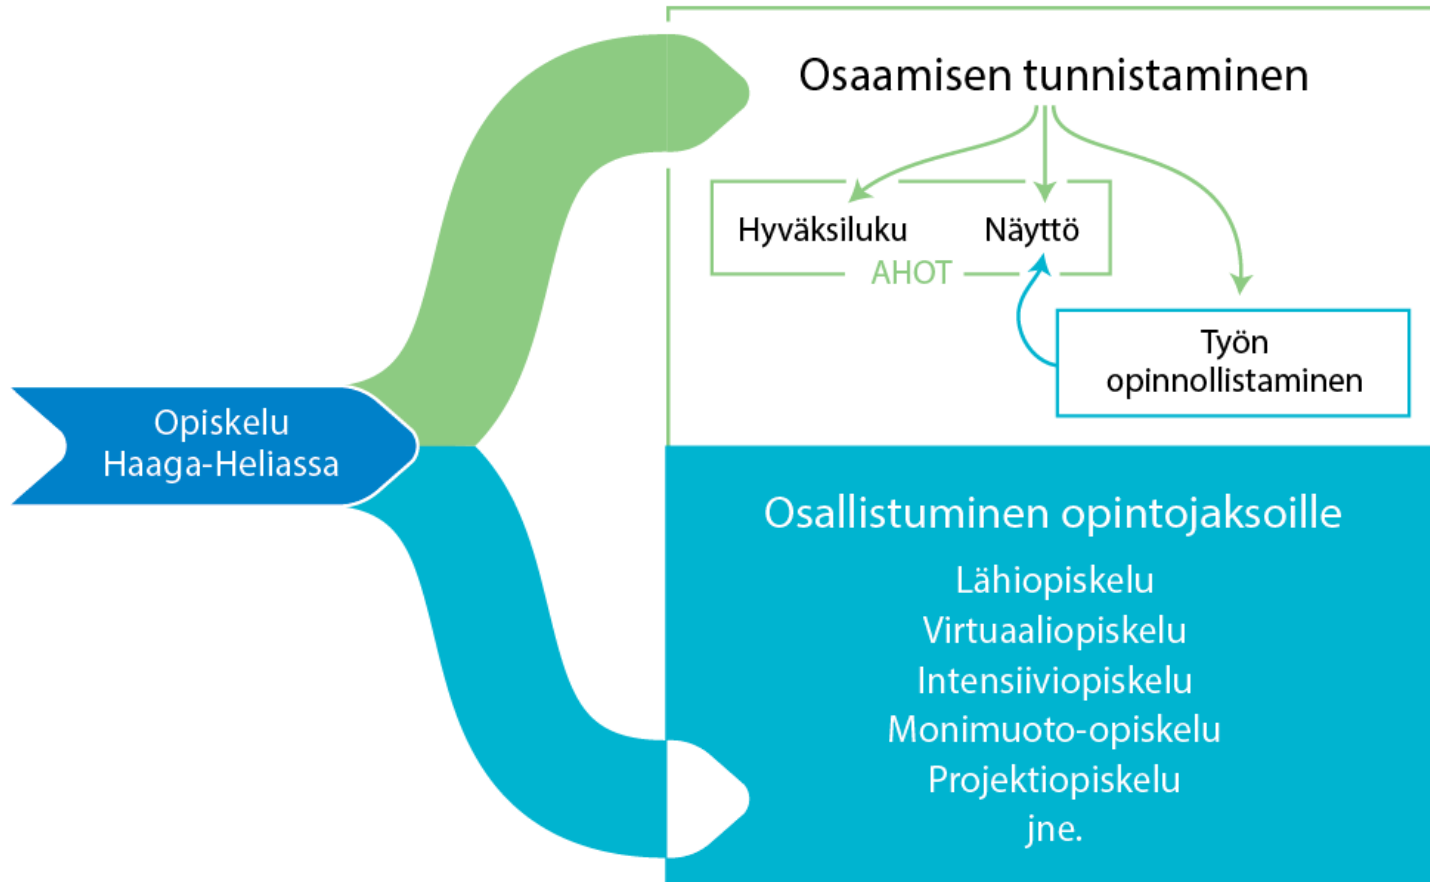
Opiskelu Haaga-Heliassa

Osaamisen tunnistaminen

Hyväksiluku

Näyttö

AHOT

Työn opinnollistaminen

Osallistuminen opintojaksoille

Lähiopiskelu
Virtuaaliopiskelu
Intensiiviopiskelu
Monimuoto-opiskelu
Projektiopiskelu
jne.